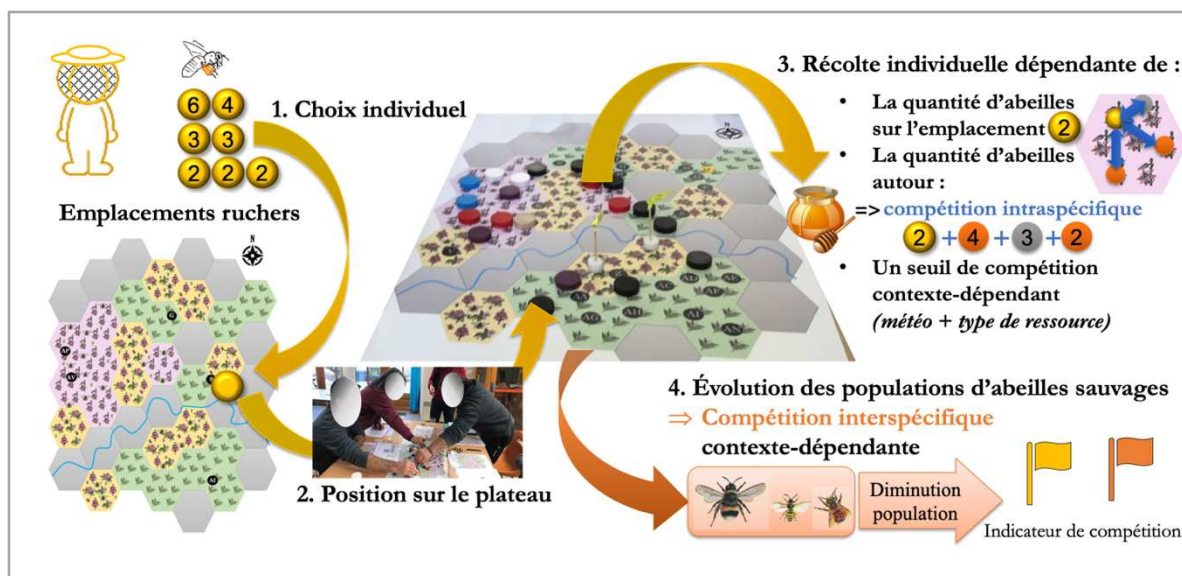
6 4
3 3
2 2 2

1. Choix individuel

Emplacements ruchers

3. Récolte individuelle dépendante de :

• La quantité d'abeilles sur l'emplacement 2
• La quantité d'abeilles autour :
=> compétition intraspécifique
2 + 4 + 3 + 2
• Un seuil de compétition contexte-dépendant *(météo + type de ressource)*

4. Évolution des populations d'abeilles sauvages
⇒ Compétition interspécifique contexte-dépendante

Diminution population

Indicateur de compétition

2. Position sur le plateau